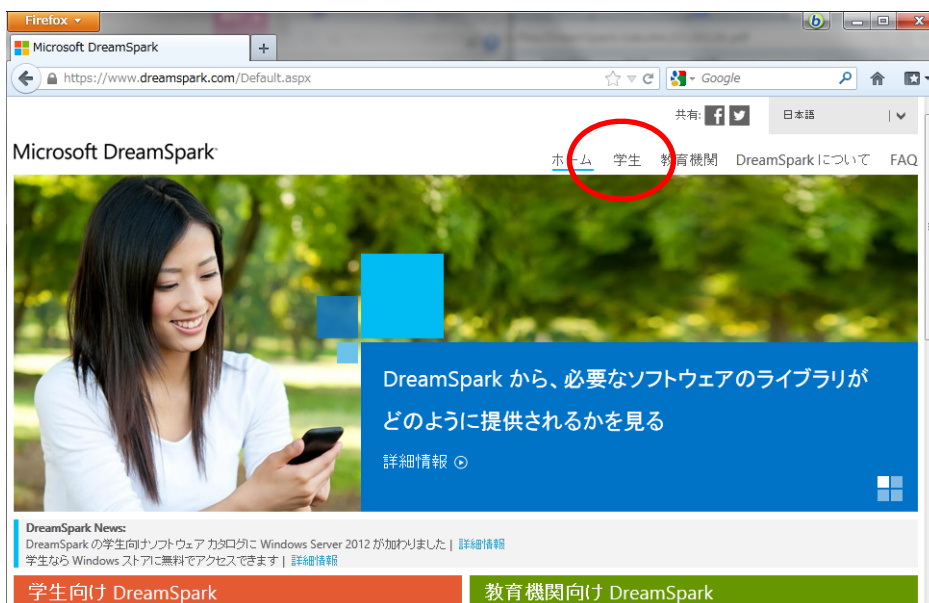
Firefox

Microsoft DreamSpark

https://www.dreamspark.com/Default.aspx

Google

共有:

日本語

Microsoft DreamSpark

ホーム 学生 教育機関 DreamSpark について FAQ

DreamSpark から、必要なソフトウェアのライブラリがどのように提供されるかを見る

詳細情報

DreamSpark News:
DreamSpark の学生向けソフトウェア カタログに Windows Server 2012 が加わりました | 詳細情報
学生なら Windows ストアに無料でアクセスできます | 詳細情報

学生向け DreamSpark

教育機関向け DreamSpark